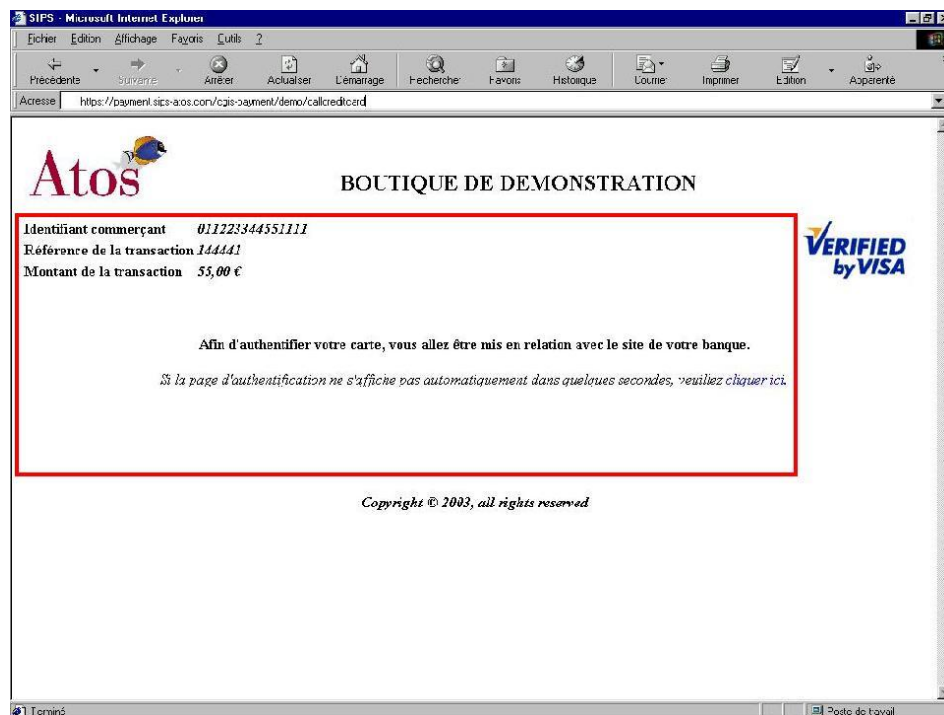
SIPS - Microsoft Internet Explorer

Fichier Edition Affichage Favoris Outils ?

Précédente Suivante Arrêter Actualiser Démarrage Rechercher Favoris Historique Courrier Imprimer Edition Apparenté

Adresse https://payment.sips-atos.com/cgis-payment/demo/callcreditcard

Atos

BOUTIQUE DE DEMONSTRATION

Identifiant commerçant 011223344551111
Référence de la transaction 144441
Montant de la transaction 55,00 €

VERIFIED by VISA

Afin d'authentifier votre carte, vous allez être mis en relation avec le site de votre banque.

Si la page d'authentification ne s'affiche pas automatiquement dans quelques secondes, veuillez cliquer ici.

Copyright © 2003, all rights reserved

Terminé

Poste de travail